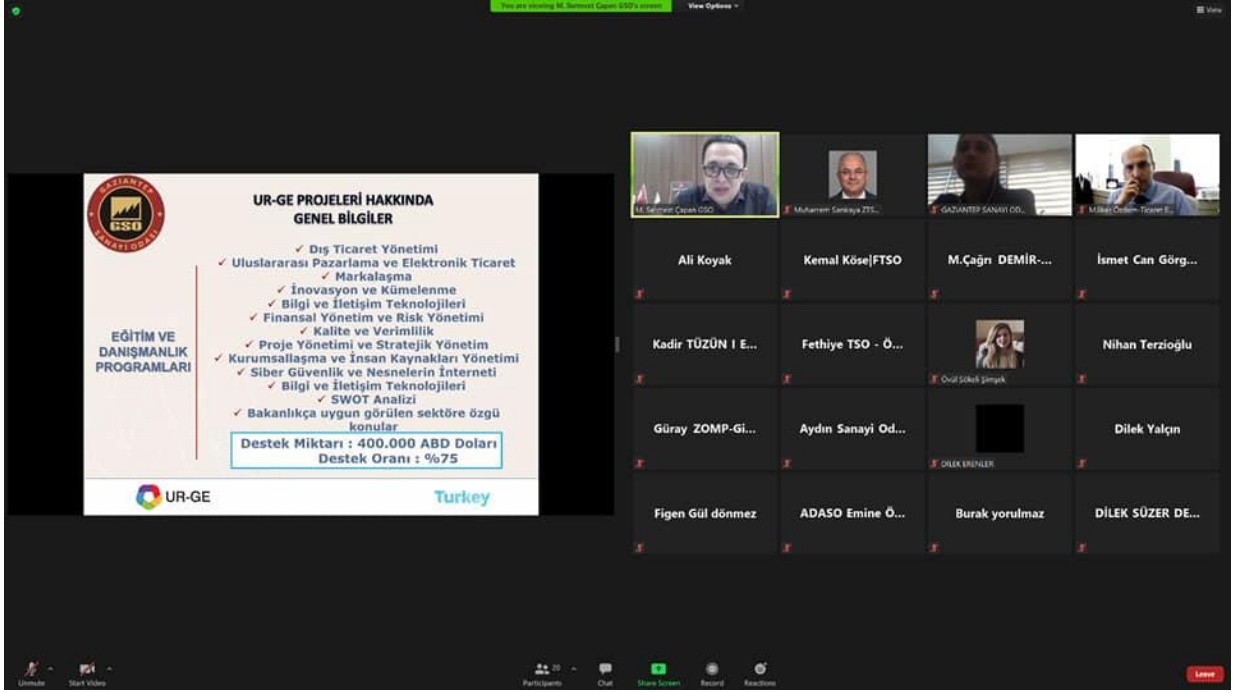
You are viewing M. Behmet Çapan GSO's screen   View Options

View

GAZİANTEP SANAYİ ODASI
GSO

UR-GE PROJELERİ HAKKINDA
GENEL BİLGİLER

EĞİTİM VE DANIŞMANLIK PROGRAMLARI

✓ Dış Ticaret Yönetimi
✓ Uluslararası Pazarlama ve Elektronik Ticaret
✓ Markalaşma
✓ İnovasyon ve Kümelenme
✓ Bilgi ve İletişim Teknolojileri
✓ Finansal Yönetim ve Risk Yönetimi
✓ Kalite ve Verimlilik
✓ Proje Yönetimi ve Stratejik Yönetim
✓ Kurumsallaşma ve İnsan Kaynakları Yönetimi
✓ Siber Güvenlik ve Nesnelerin İnterneti
✓ Bilgi ve İletişim Teknolojileri
✓ SWOT Analizi
✓ Bakanlıkça uygun görülen sektöre özgü konular

Destek Miktarı : 400.000 ABD Doları
Destek Oranı : %75

UR-GE
Turkey

M. Behmet Çapan GSO
Muharrem Sarıkaya ZTS...
GAZİANTEP SANAYİ OD...
M.İlkan Özdem-Ticaret B...
Ali Koyak
Kemal Köse|FTSO
M.Çağrı DEMİR-...
İsmet Can Görg...
Kadir TÜZÜN I E...
Fethiye TSO - Ö...
Övül Şökeli Şimşek
Nihan Terzioğlu
Güray ZOMP-Gi...
Aydın Sanayi Od...
DİLEK ERENLER
Dilek Yalçın
Figen Gül dönmez
ADASO Emine Ö...
Burak yorulmaz
DİLEK SÜZER DE...

Unmute
Start Video
Participants 20
Chat
Share Screen
Record
Reactions
Leave